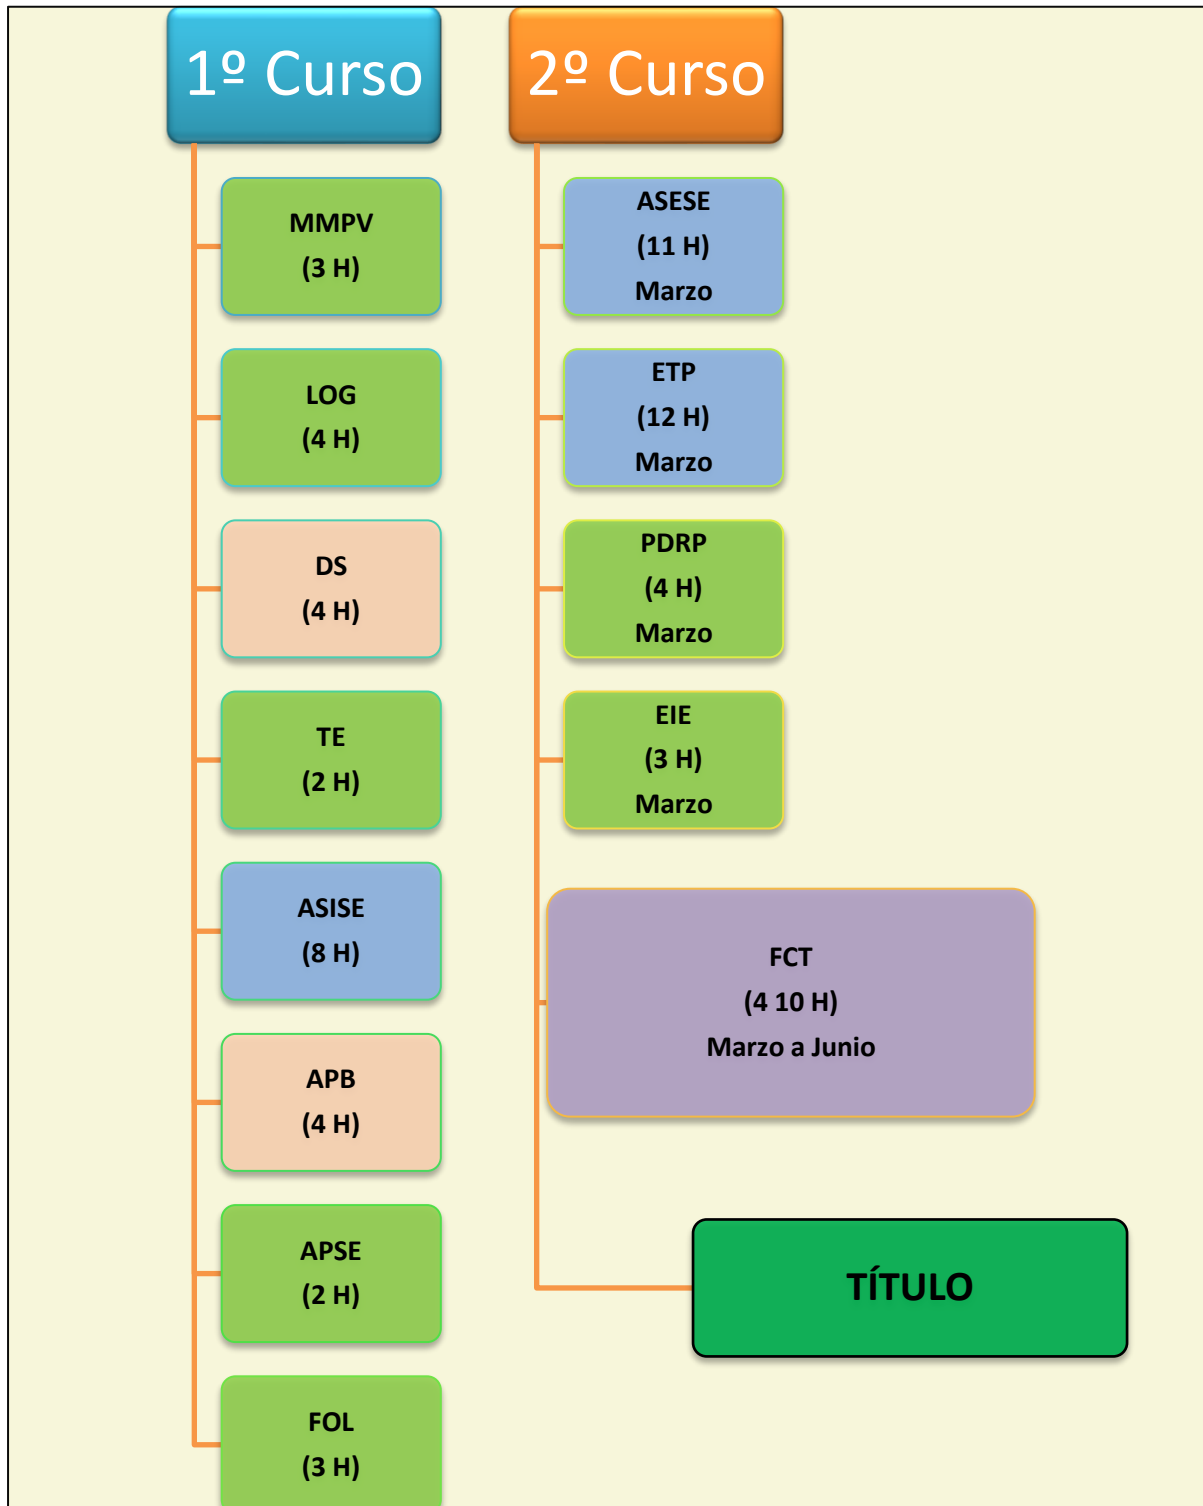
1º Curso

MMPV
(3 H)

LOG
(4 H)

DS
(4 H)

TE
(2 H)

ASISE
(8 H)

APB
(4 H)

APSE
(2 H)

FOL
(3 H)

2º Curso

ASESE
(11 H)
Marzo

ETP
(12 H)
Marzo

PDRP
(4 H)
Marzo

EIE
(3 H)
Marzo

FCT
(4 10 H)
Marzo a Junio

TÍTULO